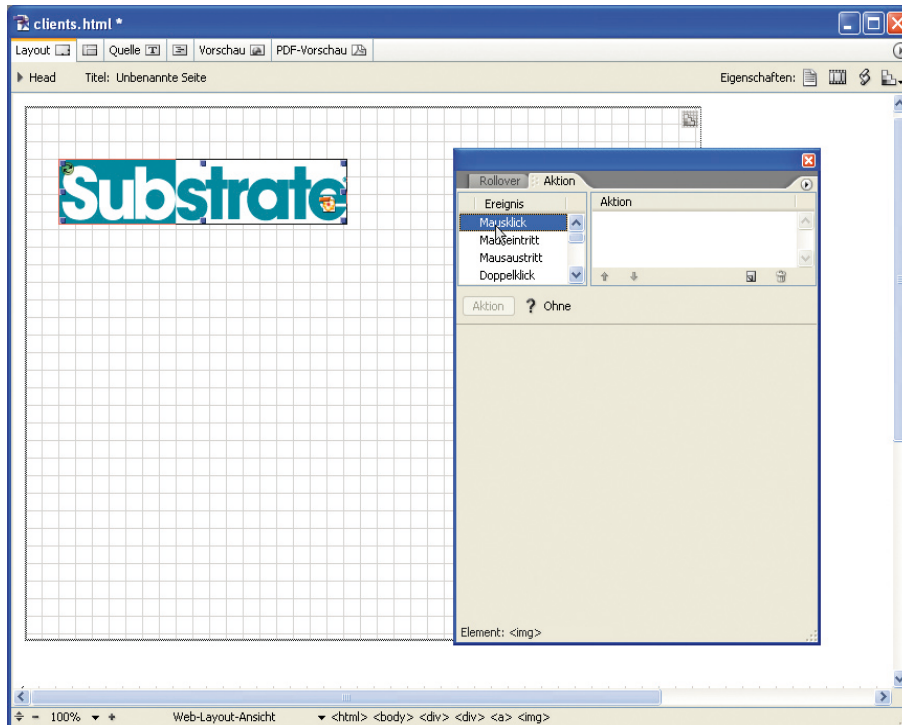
clients.html *

Layout | Quelle | Vorschau | PDF-Vorschau

Head Titel: Unbenannte Seite

Eigenschaften:

Substrate

Rollover Aktion

Ereignis

Mausklick
Mauseintritt
Mausaustritt
Doppelklick

Aktion

Aktion ? Ohne

Element: <img>

100% Web-Layout-Ansicht <html> <body> <div> <div> <a> <img>